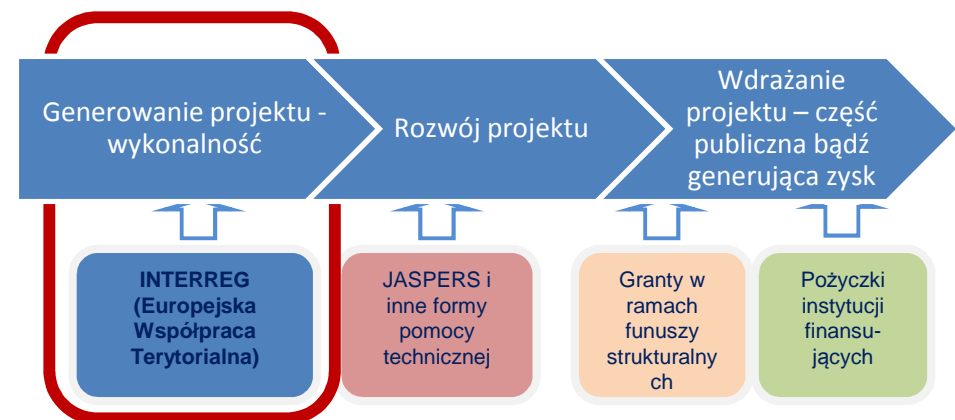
Generowanie projektu - wykonalność

Rozwój projektu

Wdrażanie projektu – część publiczna bądź generująca zysk

INTERREG (Europejska Współpraca Terytorialna)

JASPERS i inne formy pomocy technicznej

Granty w ramach funuszy strukturalny ch

Pożyczki instytucji finansu- jących